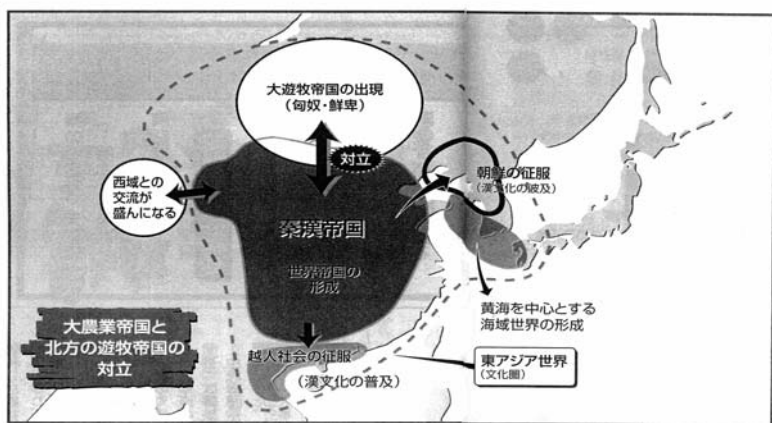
大遊牧帝国の出現
（匈奴・鮮卑）

対立

西域との交流が盛んになる

朝鮮の征服
（漢文化の波及）

秦漢帝国

世界帝国の形成

黄海を中心とする海域世界の形成

大農業帝国と北方の遊牧帝国の対立

越人社会の征服

（漢文化の普及）

東アジア世界
（文化圏）